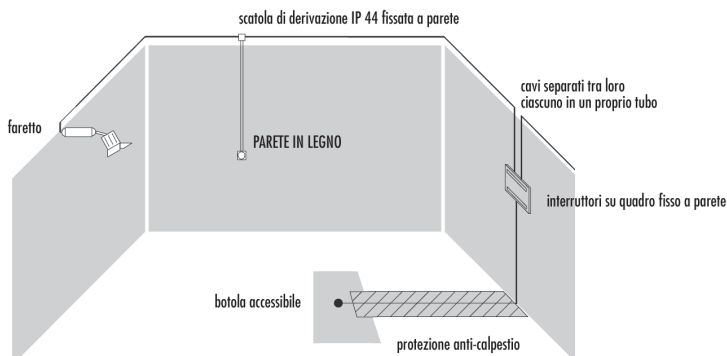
scatola di derivazione IP 44 fissata a parete

faretto

PARETE IN LEGNO

cavi separati tra loro ciascuno in un proprio tubo

interruttori su quadro fisso a parete

botola accessibile

protezione anti-calpestio